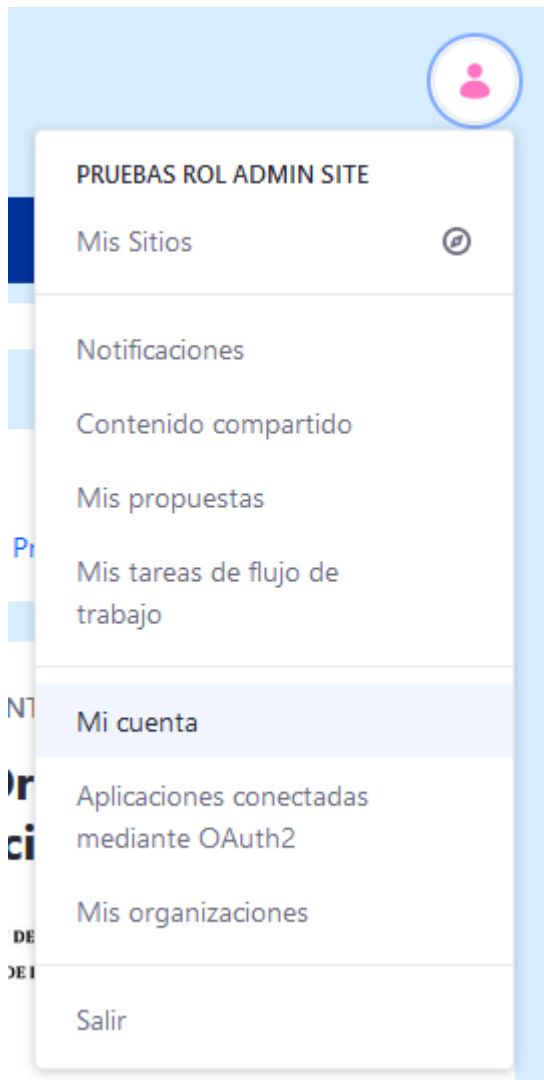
PRUEBAS ROL ADMIN SITE

Mis Sitios

Notificaciones

Contenido compartido

Mis propuestas

Mis tareas de flujo de trabajo

Mi cuenta

Aplicaciones conectadas mediante OAuth2

Mis organizaciones

Salir

Pr

NT

)r

ci

DE

DE I